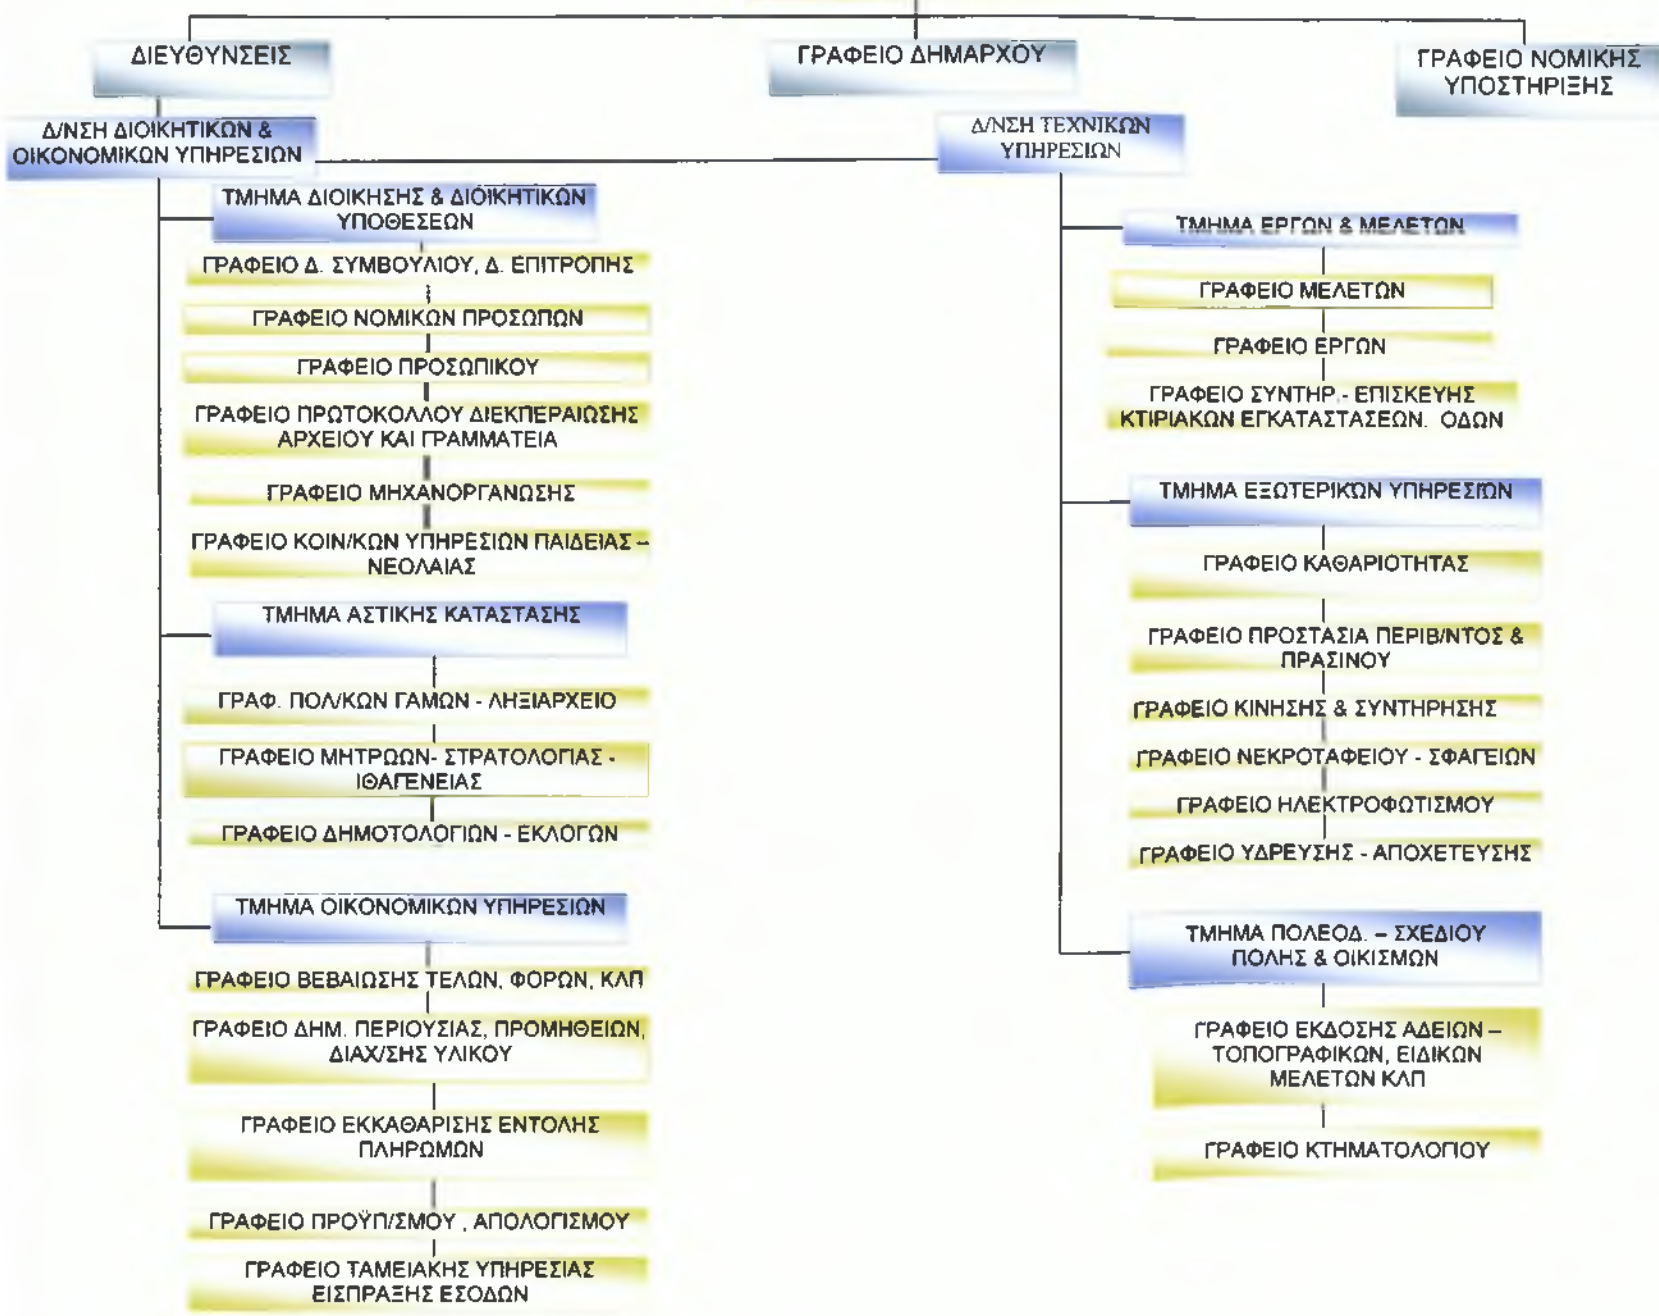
ΔΙΕΥΘΥΝΣΕΙΣ

ΓΡΑΦΕΙΟ ΔΗΜΑΡΧΟΥ

ΓΡΑΦΕΙΟ ΝΟΜΙΚΗΣ ΥΠΟΣΤΗΡΙΞΗΣ

Δ/ΝΣΗ ΔΙΟΙΚΗΤΙΚΩΝ & ΟΙΚΟΝΟΜΙΚΩΝ ΥΠΗΡΕΣΙΩΝ

ΤΜΗΜΑ ΔΙΟΙΚΗΣΗΣ & ΔΙΟΙΚΗΤΙΚΩΝ ΥΠΟΘΕΣΕΩΝ

ΓΡΑΦΕΙΟ Δ. ΣΥΜΒΟΥΛΙΟΥ, Δ. ΕΠΙΤΡΟΠΗΣ

ΓΡΑΦΕΙΟ ΝΟΜΙΚΩΝ ΠΡΟΣΩΠΩΝ

ΓΡΑΦΕΙΟ ΠΡΟΣΩΠΙΚΟΥ

ΓΡΑΦΕΙΟ ΠΡΩΤΟΚΟΛΛΟΥ ΔΙΕΚΠΕΡΑΙΩΣΗΣ ΑΡΧΕΙΟΥ ΚΑΙ ΓΡΑΜΜΑΤΕΙΑ

ΓΡΑΦΕΙΟ ΜΗΧΑΝΟΡΓΑΝΩΣΗΣ

ΓΡΑΦΕΙΟ ΚΟΙΝ/ΚΩΝ ΥΠΗΡΕΣΙΩΝ ΠΑΙΔΕΙΑΣ – ΝΕΟΛΑΙΑΣ

ΤΜΗΜΑ ΑΣΤΙΚΗΣ ΚΑΤΑΣΤΑΣΗΣ

ΓΡΑΦ. ΠΟΛ/ΚΩΝ ΓΑΜΩΝ - ΛΗΞΙΑΡΧΕΙΟ

ΓΡΑΦΕΙΟ ΜΗΤΡΩΩΝ- ΣΤΡΑΤΟΛΟΓΙΑΣ - ΙΘΑΓΕΝΕΙΑΣ

ΓΡΑΦΕΙΟ ΔΗΜΟΤΟΛΟΓΙΩΝ - ΕΚΛΟΓΩΝ

ΤΜΗΜΑ ΟΙΚΟΝΟΜΙΚΩΝ ΥΠΗΡΕΣΙΩΝ

ΓΡΑΦΕΙΟ ΒΕΒΑΙΩΣΗΣ ΤΕΛΩΝ, ΦΟΡΩΝ, ΚΛΠ

ΓΡΑΦΕΙΟ ΔΗΜ. ΠΕΡΙΟΥΣΙΑΣ, ΠΡΟΜΗΘΕΙΩΝ, ΔΙΑΧ/ΣΗΣ ΥΛΙΚΟΥ

ΓΡΑΦΕΙΟ ΕΚΚΑΘΑΡΙΣΗΣ ΕΝΤΟΛΗΣ ΠΛΗΡΩΜΩΝ

ΓΡΑΦΕΙΟ ΠΡΟΫΠ/ΣΜΟΥ , ΑΠΟΛΟΓΙΣΜΟΥ

ΓΡΑΦΕΙΟ ΤΑΜΕΙΑΚΗΣ ΥΠΗΡΕΣΙΑΣ ΕΙΣΠΡΑΞΗΣ ΕΣΟΔΩΝ

Δ/ΝΣΗ ΤΕΧΝΙΚΩΝ ΥΠΗΡΕΣΙΩΝ

ΤΜΗΜΑ ΕΡΓΩΝ & ΜΕΛΕΤΩΝ

ΓΡΑΦΕΙΟ ΜΕΛΕΤΩΝ

ΓΡΑΦΕΙΟ ΕΡΓΩΝ

ΓΡΑΦΕΙΟ ΣΥΝΤΗΡ.- ΕΠΙΣΚΕΥΗΣ ΚΤΙΡΙΑΚΩΝ ΕΓΚΑΤΑΣΤΑΣΕΩΝ. ΟΔΩΝ

ΤΜΗΜΑ ΕΞΩΤΕΡΙΚΩΝ ΥΠΗΡΕΣΙΩΝ

ΓΡΑΦΕΙΟ ΚΑΘΑΡΙΟΤΗΤΑΣ

ΓΡΑΦΕΙΟ ΠΡΟΣΤΑΣΙΑ ΠΕΡΙΒ/ΝΤΟΣ & ΠΡΑΣΙΝΟΥ

ΓΡΑΦΕΙΟ ΚΙΝΗΣΗΣ & ΣΥΝΤΗΡΗΣΗΣ

ΓΡΑΦΕΙΟ ΝΕΚΡΟΤΑΦΕΙΟΥ - ΣΦΑΓΕΙΩΝ

ΓΡΑΦΕΙΟ ΗΛΕΚΤΡΟΦΩΤΙΣΜΟΥ

ΓΡΑΦΕΙΟ ΥΔΡΕΥΣΗΣ - ΑΠΟΧΕΤΕΥΣΗΣ

ΤΜΗΜΑ ΠΟΛΕΟΔ. – ΣΧΕΔΙΟΥ ΠΟΛΗΣ & ΟΙΚΙΣΜΩΝ

ΓΡΑΦΕΙΟ ΕΚΔΟΣΗΣ ΑΔΕΙΩΝ – ΤΟΠΟΓΡΑΦΙΚΩΝ, ΕΙΔΙΚΩΝ ΜΕΛΕΤΩΝ ΚΛΠ

ΓΡΑΦΕΙΟ ΚΤΗΜΑΤΟΛΟΓΙΟΥ